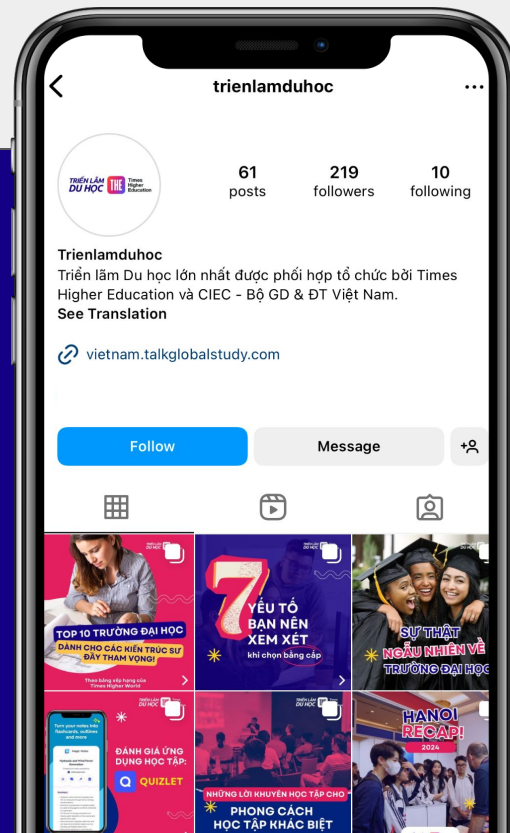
trienlamduhoc

TRIỂN LÃM DU HỌC THE Times Higher Education

61 posts
219 followers
10 following

Trienlamduhoc
Triển lãm Du học lớn nhất được phối hợp tổ chức bởi Times Higher Education và CIEC - Bộ GD & ĐT Việt Nam.
See Translation

vietnam.talkglobalstudy.com

Follow
Message

TRIỂN LÃM DU HỌC
TOP 10 TRƯỜNG ĐẠI HỌC
DÀNH CHO CÁC KIẾN TRÚC SƯ ĐẦY THAM VỌNG!
Theo bảng xếp hạng của Times Higher World

TRIỂN LÃM DU HỌC
7 YẾU TỐ BẠN NÊN XEM XÉT
khi chọn bằng cấp

SỰ THẬT NGẪU NHIÊN VỀ TRƯỜNG ĐẠI HỌC

Turn your notes into flashcards, outlines and more
ĐÁNH GIÁ ỨNG DỤNG HỌC TẬP:
QUIZLET

TRIỂN LÃM DU HỌC
NHỮNG LỜI KHUYÊN HỌC TẬP CHO
PHONG CÁCH HỌC TẬP KHÁC BIỆT

HANOI RECAP!
2024